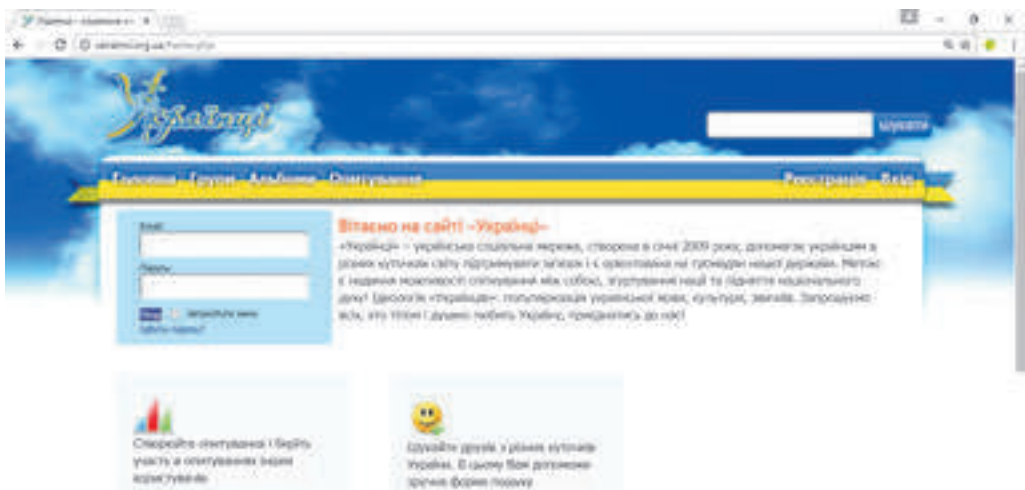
Українці - соціальна м... ×

ukrainci.org.ua

Українці

Шукати

Головна Групи Альбоми Опитування

Реєстрація Вхід

Email

Пароль

Вхід Запам'ятати мене

Забули пароль?

Вітаємо на сайті «Українці»

«Українці» – українська соціальна мережа, створена в січні 2009 року, допомагає українцям в різних куточках світу підтримувати зв'язок і є орієнтованою на громадян нашої держави. Метою є надання можливості спілкування між собою, згуртування нації та підняття національного духу! Ідеологія «Українців»: популяризація української мови, культури, звичаїв. Запрошуємо всіх, хто пише і думає українською, любить Україну, приєднатись до нас!

Створюйте опитування і беріть участь в опитуваннях інших користувачів

Шукайте друзів у різних куточках України. В цьому Вам допоможе зручна форма пошуку